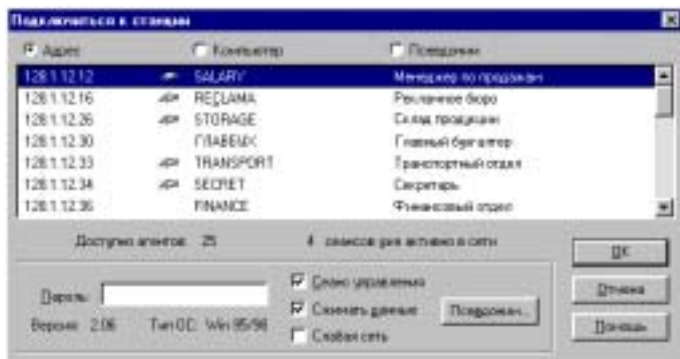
Подключиться к станции

Адрес
Компьютер
Псевдоним

| | | |
|---|---|---|
| 128.1.12.12 | SALARY | Менеджер по продажам |
| 128.1.12.16 | RECLAMA | Рекламное бюро |
| 128.1.12.26 | STORAGE | Склад продукции |
| 128.1.12.30 | ГЛАВБУХ | Главный бухгалтер |
| 128.1.12.33 | TRANSPORT | Транспортный отдел |
| 128.1.12.34 | SECRET | Секретарь |
| 128.1.12.36 | FINANCE | Финансовый отдел |

Доступно агентов: 25
4 агентов уже активно в сети

OK
Отмена
Помощь

Пароль:
Версия: 2.06
Тип ОС: Win 95/98

Окно управления
Сжимать данные
Слабая сеть
Псевдоним...